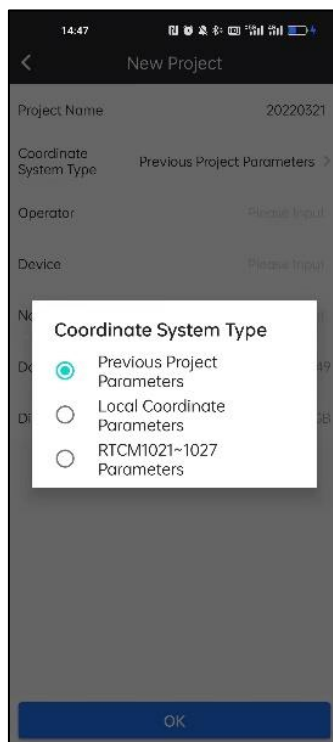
14:47

New Project

Project Name 20220321

Coordinate System Type Previous Project Parameters

Operator Please Input

Device Please Input

N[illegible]

D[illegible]

D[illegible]

Coordinate System Type

Previous Project Parameters

Local Coordinate Parameters

RTCM1021~1027 Parameters

OK